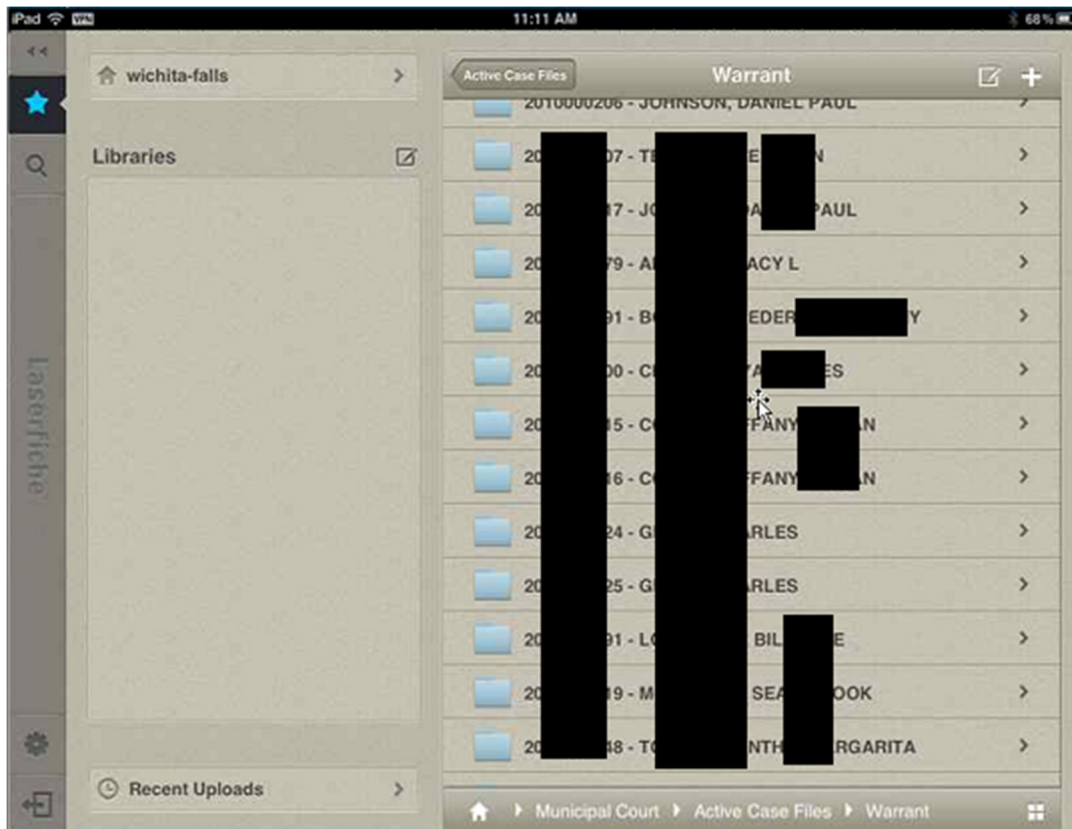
iPad VPN 11:11 AM 68%

<<

wichita-falls

Libraries

Laserfiche

Recent Uploads

Active Case Files Warrant

2010000206 - JOHNSON, DANIEL PAUL
20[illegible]07 - TE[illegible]E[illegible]N
20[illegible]17 - JO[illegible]DA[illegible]PAUL
20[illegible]79 - AL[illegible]ACY L
20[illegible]91 - BO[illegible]EDER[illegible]Y
20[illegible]00 - CI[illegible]YA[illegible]ES
20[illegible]15 - CO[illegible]FFANY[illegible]N
20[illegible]16 - CO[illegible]FFANY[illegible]N
20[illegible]24 - GI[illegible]ARLES
20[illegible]25 - GI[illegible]ARLES
20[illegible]91 - LO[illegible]BIL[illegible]E
20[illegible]49 - M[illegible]SEA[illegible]OOK
20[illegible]48 - TO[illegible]NTH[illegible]ARGARITA

Municipal Court ▸ Active Case Files ▸ Warrant